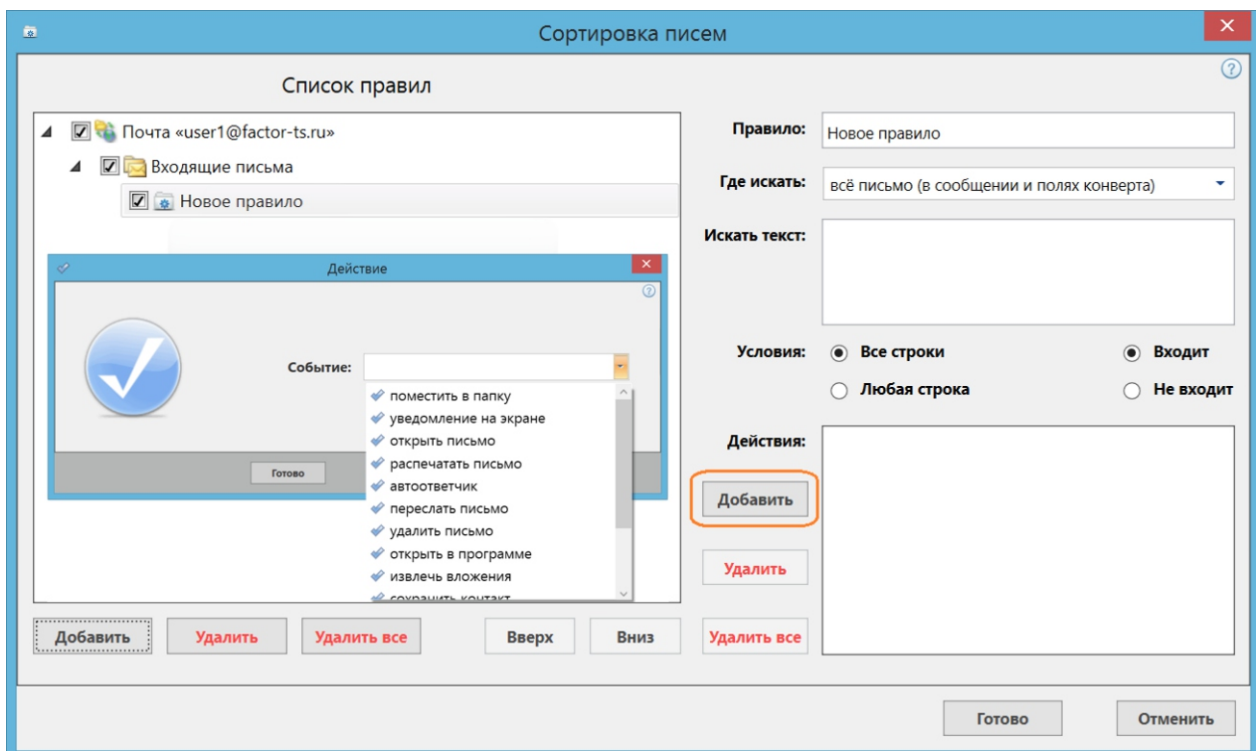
Сортировка писем

Список правил

Почта «user1@factor-ts.ru»
Входящие письма
Новое правило

Действие

Событие:

поместить в папку
уведомление на экране
открыть письмо
распечатать письмо
автоответчик
переслать письмо
удалить письмо
открыть в программе
извлечь вложения
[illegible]

Готово

Правило: Новое правило

Где искать: всё письмо (в сообщении и полях конверта)

Искать текст:

Условия: Все строки Входит
Любая строка Не входит

Действия:

Добавить

Удалить

Добавить Удалить Удалить все Вверх Вниз Удалить все

Готово Отменить